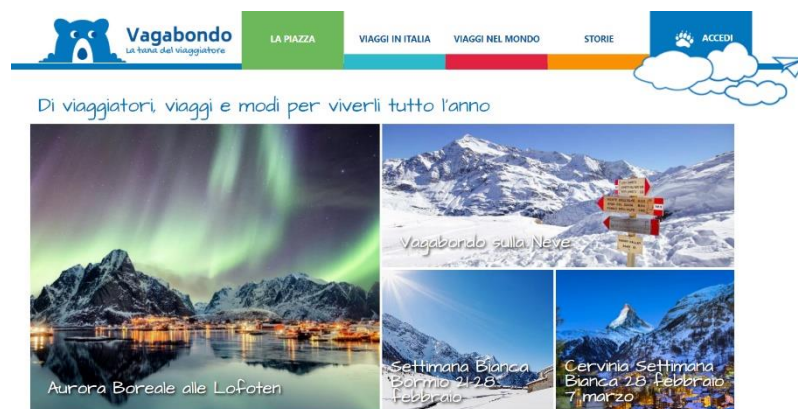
Vagabondo
La tana del viaggiatore

LA PIAZZA
VIAGGI IN ITALIA
VIAGGI NEL MONDO
STORIE
ACCEDI

Di viaggiatori, viaggi e modi per viverli tutto l'anno

Aurora Boreale alle Lofoten

Vagabondo sulla Neve

Settimana Bianca Bormio 21-28 febbraio

Cervinia Settimana Bianca 28 febbraio 7 marzo